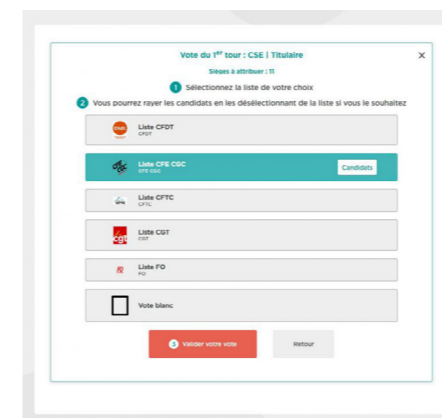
Vote du 1$^{er}$ tour : CSE | Titulaire

Sièges à attribuer : 11

1 Sélectionnez la liste de votre choix

2 Vous pourrez rayer les candidats en les désélectionnant de la liste si vous le souhaitez

×

CFDT
Liste CFDT
CFDT

Liste CFE CGC
CFE CGC
Candidats

Liste CFTC
CFTC

cgt
Liste CGT
CGT

Liste FO
FO

Vote blanc

3 Valider votre vote

Retour